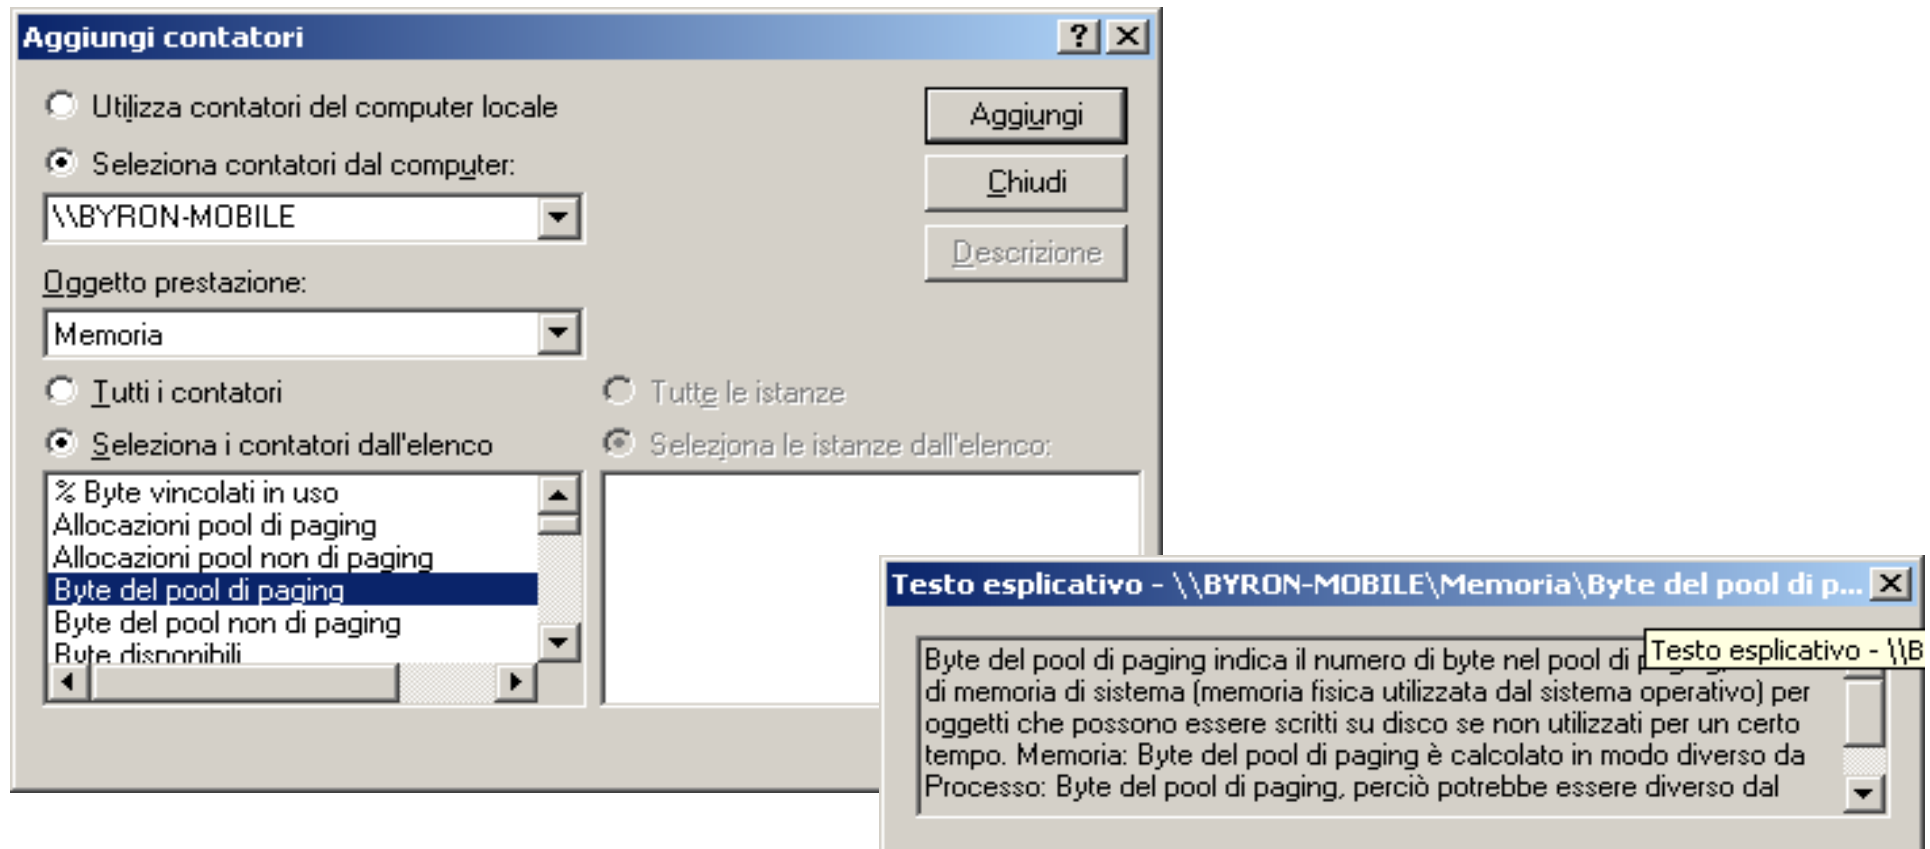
Aggiungi contatori

?

Utilizza contatori del computer locale

Seleziona contatori dal computer:

\\BYRON-MOBILE

Oggetto prestazione:

Memoria

Tutti i contatori

Seleziona i contatori dall'elenco

% Byte vincolati in uso
Allocazioni pool di paging
Allocazioni pool non di paging
Byte del pool di paging
Byte del pool non di paging
Byte disponibili

Aggiungi

Chiudi

Descrizione

Tutte le istanze

Seleziona le istanze dall'elenco:

Testo esplicativo - \\BYRON-MOBILE\Memoria\Byte del pool di p...

Byte del pool di paging indica il numero di byte nel pool di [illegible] di memoria di sistema (memoria fisica utilizzata dal sistema operativo) per oggetti che possono essere scritti su disco se non utilizzati per un certo tempo. Memoria: Byte del pool di paging è calcolato in modo diverso da Processo: Byte del pool di paging, perciò potrebbe essere diverso dal

Testo esplicativo - \\B